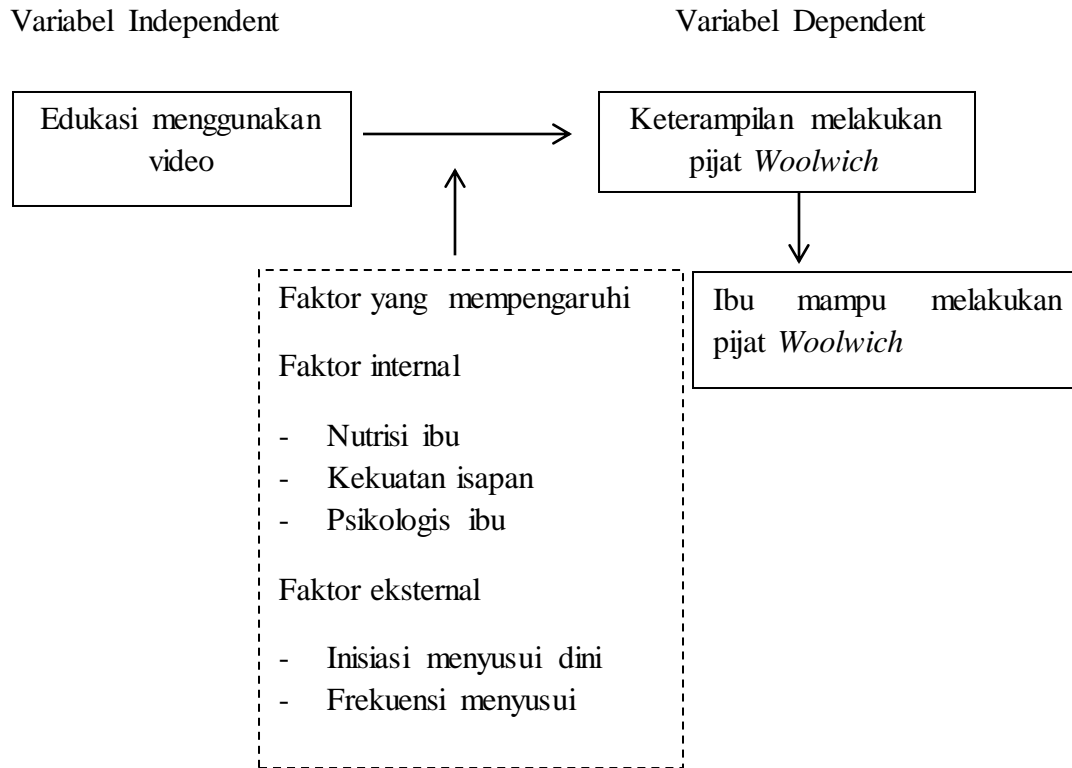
Variabel Independent

Variabel Dependent

Edukasi menggunakan video

Keterampilan melakukan pijat *Woolwich*

Faktor yang mempengaruhi

Faktor internal

- Nutrisi ibu
- Kekuatan isapan
- Psikologis ibu

Faktor eksternal

- Inisiasi menyusui dini
- Frekuensi menyusui

Ibu mampu melakukan pijat *Woolwich*